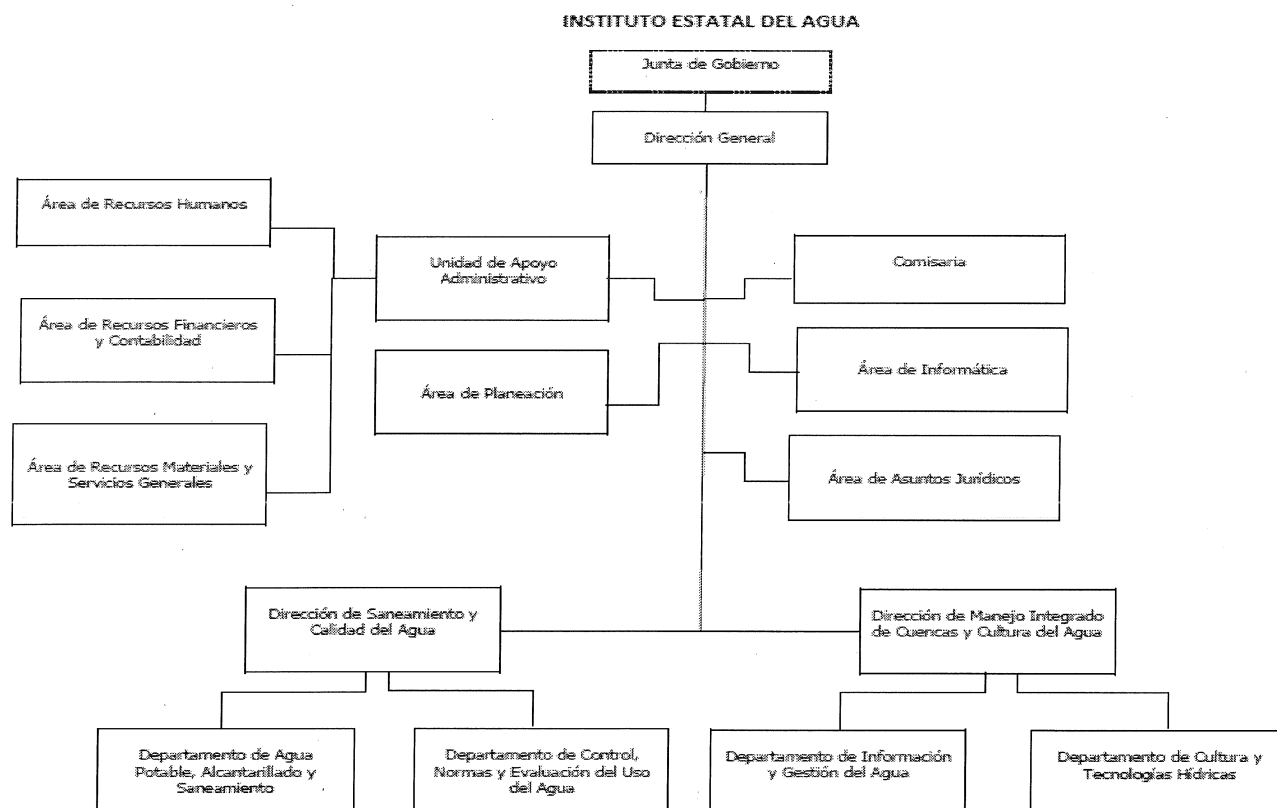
INSTITUTO ESTATAL DEL AGUA

Junta de Gobierno

Dirección General

Área de Recursos Humanos

Área de Recursos Financieros y Contabilidad

Área de Recursos Materiales y Servicios Generales

Unidad de Apoyo Administrativo

Área de Planeación

Comisaria

Área de Informática

Área de Asuntos Jurídicos

Dirección de Saneamiento y Calidad del Agua

Dirección de Manejo Integrado de Cuencas y Cultura del Agua

Departamento de Agua Potable, Alcantarillado y Saneamiento

Departamento de Control, Normas y Evaluación del Uso del Agua

Departamento de Información y Gestión del Agua

Departamento de Cultura y Tecnologías Hídricas